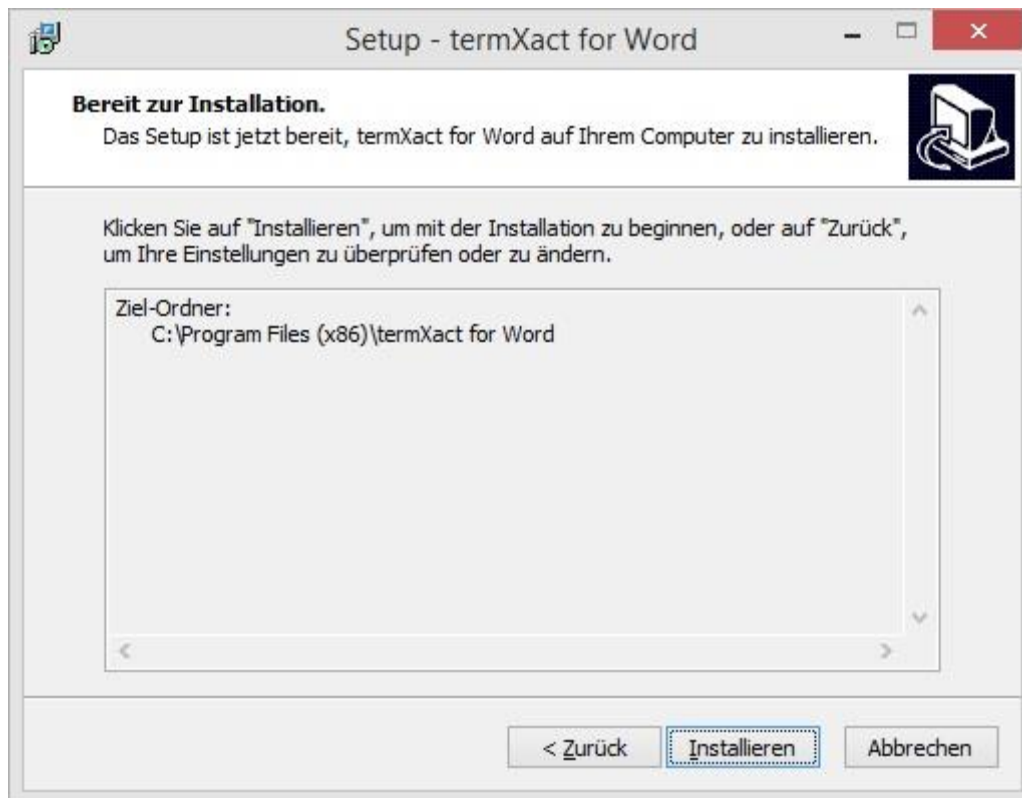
Setup - termXact for Word

Bereit zur Installation.
Das Setup ist jetzt bereit, termXact for Word auf Ihrem Computer zu installieren.

Klicken Sie auf "Installieren", um mit der Installation zu beginnen, oder auf "Zurück", um Ihre Einstellungen zu überprüfen oder zu ändern.

Ziel-Ordner:
C:\Program Files (x86)\termXact for Word

< Zurück
Installieren
Abbrechen